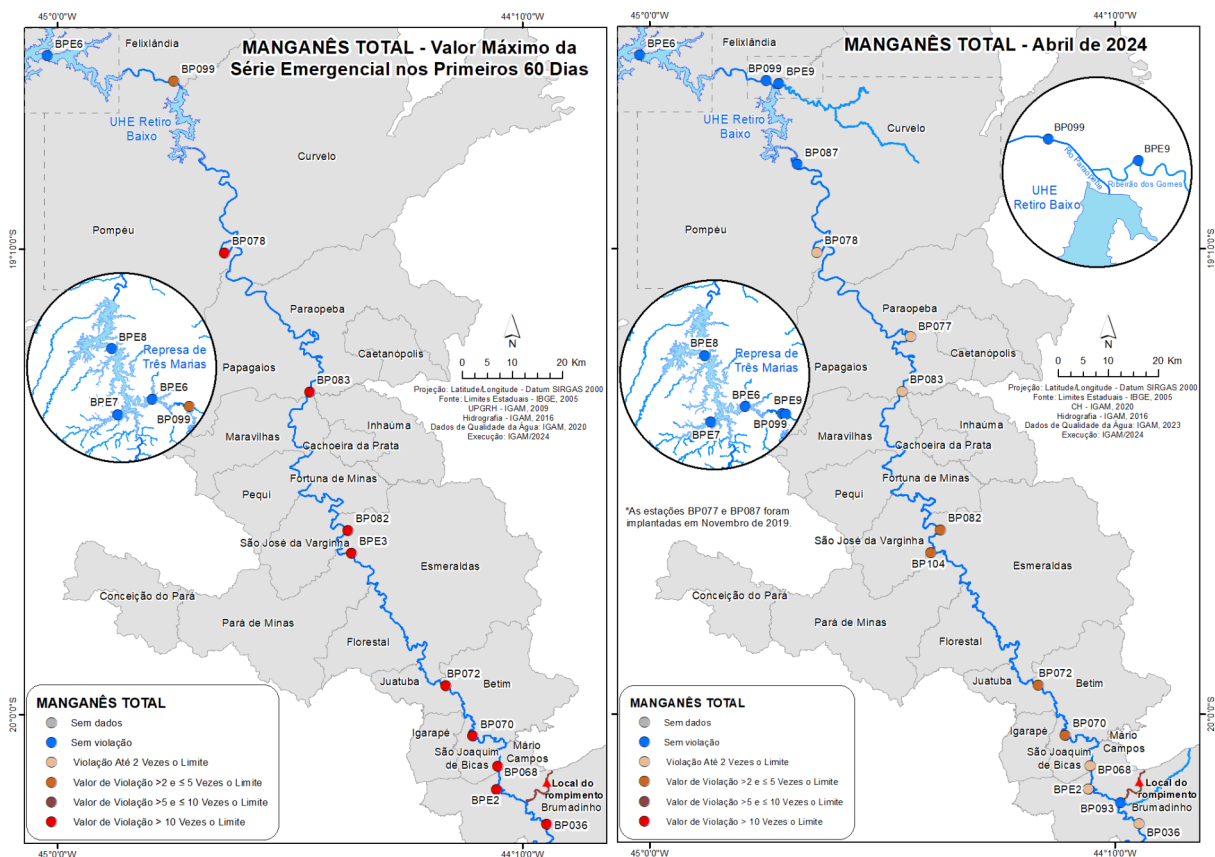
45°0'0"W
44°10'0"W

MANGANÊS TOTAL - Valor Máximo da Série Emergencial nos Primeiros 60 Dias

BPE6
Felixlândia
BP099
UHE Retiro Baixo
Curvelo
Pompéu
BP078
19°10'0"S
Paraopeba
Caetanópolis
BPE8
Represa de Três Marias
BPE6
BPE7
BP099
Papagaios
BP083
0 5 10 20 Km
N
Projeção: Latitude/Longitude - Datum SIRGAS 2000
Fonte: Limites Estaduais - IBGE, 2005
UPGRH - IGAM, 2009
Hidrografia - IGAM, 2016
Dados de Qualidade da Água: IGAM, 2020
Execução: IGAM/2024
Inhaúma
Maravilhas
Cachoeira da Prata
Pequi
Fortuna de Minas
BP082
São José da Varginha
BPE3
Esmeraldas
Conceição do Pará
Pará de Minas
Florestal
BP072
Juatuba
Betim
20°0'0"S
BP070
Igarapé
São Joaquim de Bicas
Mário Campos
BP068
Local do rompimento
BPE2
Brumadinho
BP036

MANGANÊS TOTAL
Sem dados
Sem violação
Violação Até 2 Vezes o Limite
Valor de Violação >2 e ≤ 5 Vezes o Limite
Valor de Violação >5 e ≤ 10 Vezes o Limite
Valor de Violação > 10 Vezes o Limite

45°0'0"W
44°10'0"W

MANGANÊS TOTAL - Abril de 2024

BPE6
Felixlândia
BP099
BPE9
UHE Retiro Baixo
Curvelo
BP087
BP099
BPE9
Rio Paraopeba
Ribeirão dos Gomes
UHE Retiro Baixo
Pompéu
BP078
19°10'0"S
Paraopeba
BP077
Caetanópolis
BPE8
Represa de Três Marias
BPE6
BPE9
BPE7
BP099
Papagaios
BP083
0 5 10 20 Km
N
Projeção: Latitude/Longitude - Datum SIRGAS 2000
Fonte: Limites Estaduais - IBGE, 2005
CH - IGAM, 2020
Hidrografia - IGAM, 2016
Dados de Qualidade da Água: IGAM, 2023
Execução: IGAM/2024
Inhaúma
Maravilhas
Cachoeira da Prata
Pequi
Fortuna de Minas
*As estações BP077 e BP087 foram implantadas em Novembro de 2019.
BP082
São José da Varginha
BP104
Esmeraldas
Conceição do Pará
Pará de Minas
Florestal
BP072
Juatuba
Betim
20°0'0"S
BP070
Igarapé
Mário Campos
São Joaquim de Bicas
BP068
Local do rompimento
BPE2
BP093
Brumadinho
BP036

MANGANÊS TOTAL
Sem dados
Sem violação
Violação Até 2 Vezes o Limite
Valor de Violação >2 e ≤ 5 Vezes o Limite
Valor de Violação >5 e ≤ 10 Vezes o Limite
Valor de Violação > 10 Vezes o Limite